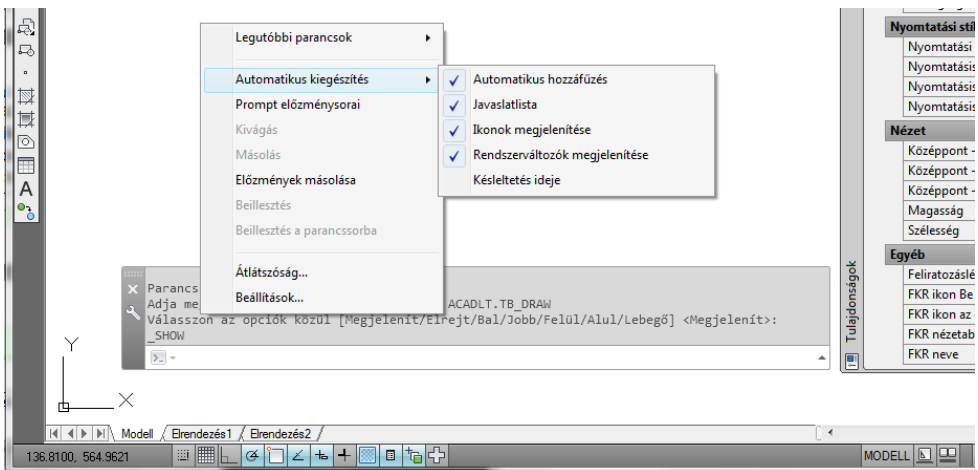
Legutóbbi parancsok

Automatikus kiegészítés
Prompt előzménysorai
Kivágás
Másolás
Előzmények másolása
Beillesztés
Beillesztés a parancssorba

Átlátszóság...
Beállítások...

Automatikus hozzáfűzés
Javaslatlista
Ikonok megjelenítése
Rendszerváltozók megjelenítése
Késleltetés ideje

Parancs
Adja me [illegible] ACADLT.TB_DRAW
Válasszon az opciók közül [Megjelenít/Elrejt/Bal/Jobb/Felül/Alul/Lebegő] <Megjelenít>: _SHOW

Nyomtatási stí
Nyomtatási
Nyomtatásis
Nyomtatásis
Nyomtatásis
Nézet
Középpont -
Középpont -
Középpont -
Magasság
Szélesség
Egyéb
Feliratozásle
FKR ikon Be
FKR ikon az
FKR nézetab
FKR neve

Tulajdonságok

Y
X

Modell / Elrendezés1 / Elrendezés2 /

136.8100, 564.9621

MODELL